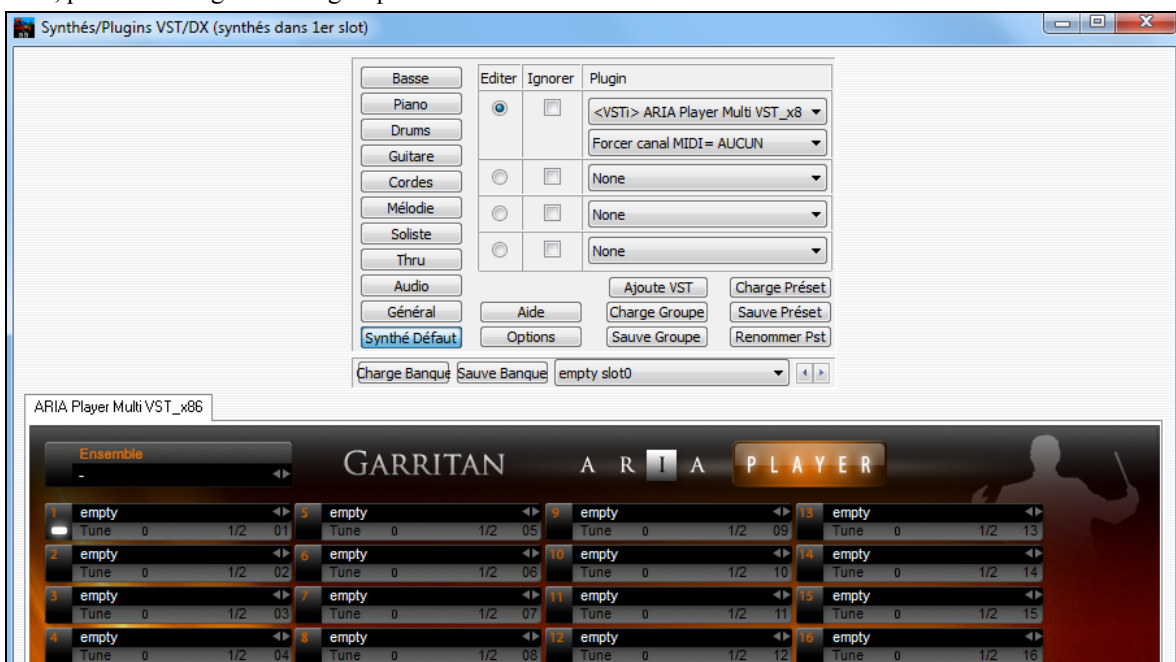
Synthés/Plugins VST/DX (synthés dans 1er slot)

Basse
Piano
Drums
Guitare
Cordes
Mélodie
Soliste
Thru
Audio
Général
Synthé Défaut

| Editer | Ignorer | Plugin |
|---|---|---|
| | | <VSTi> ARIA Player Multi VST_x8 |
| | | Forcer canal MIDI= AUCUN |
| | | None |
| | | None |
| | | None |

Ajoute VST
Charge Préset
Aide
Charge Groupe
Sauve Préset
Options
Sauve Groupe
Renommer Pst

Charge Banque
Sauve Banque
empty slot0

ARIA Player Multi VST_x86

Ensemble
-

GARRITAN
A R I A
P L A Y E R

1 empty Tune 0 1/2 01
5 empty Tune 0 1/2 05
9 empty Tune 0 1/2 09
13 empty Tune 0 1/2 13
2 empty Tune 0 1/2 02
6 empty Tune 0 1/2 06
10 empty Tune 0 1/2 10
14 empty Tune 0 1/2 14
3 empty Tune 0 1/2 03
7 empty Tune 0 1/2 07
11 empty Tune 0 1/2 11
15 empty Tune 0 1/2 15
4 empty Tune 0 1/2 04
8 empty Tune 0 1/2 08
12 empty Tune 0 1/2 12
16 empty Tune 0 1/2 16